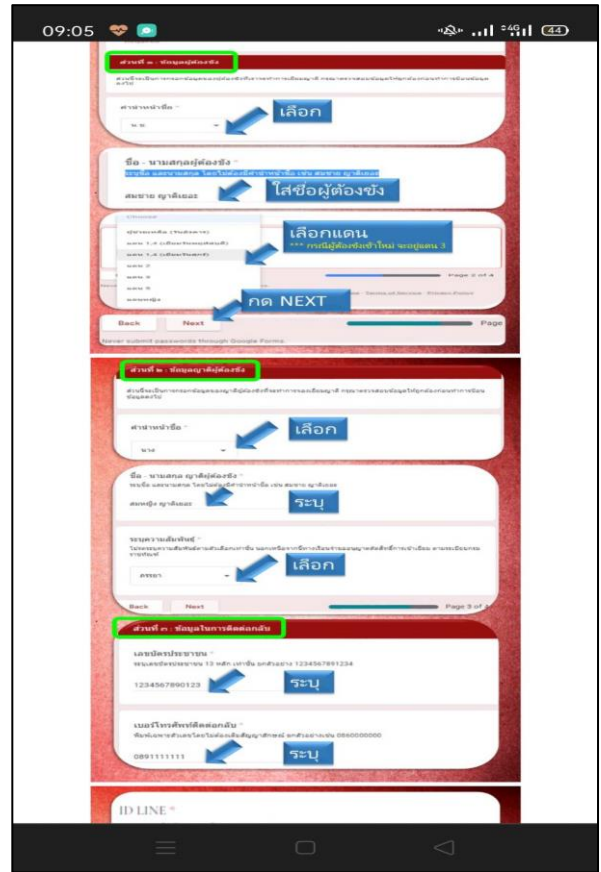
09:05

ส่วนที่ ๑ : ข้อมูลผู้ต้องขัง

คำนำหน้าชื่อ *

นาย

เลือก

ชื่อ - นามสกุลผู้ต้องขัง *

สมชาย ญาติเยอะ

ใส่ชื่อผู้ต้องขัง

Choose

แดน 1.4 (เยี่ยมวันศุกร์)

เลือกแดน

*** กรณีผู้ต้องขังเข้าใหม่ จะอยู่แดน 3

Page 2 of 4

กด NEXT

Back

Next

Page

Never submit passwords through Google Forms.

ส่วนที่ ๒ : ข้อมูลญาติผู้ต้องขัง

คำนำหน้าชื่อ *

นาง

เลือก

ชื่อ - นามสกุล ญาติผู้ต้องขัง *

สมหญิง ญาติเยอะ

ระบุ

ระบุความสัมพันธ์ *

ภรรยา

เลือก

Back

Next

Page 3 of 4

ส่วนที่ ๓ : ข้อมูลในการติดต่อกลับ

เลขบัตรประชาชน *

1234567890123

ระบุ

เบอร์โทรศัพท์ติดต่อกลับ *

0891111111

ระบุ

ID LINE *